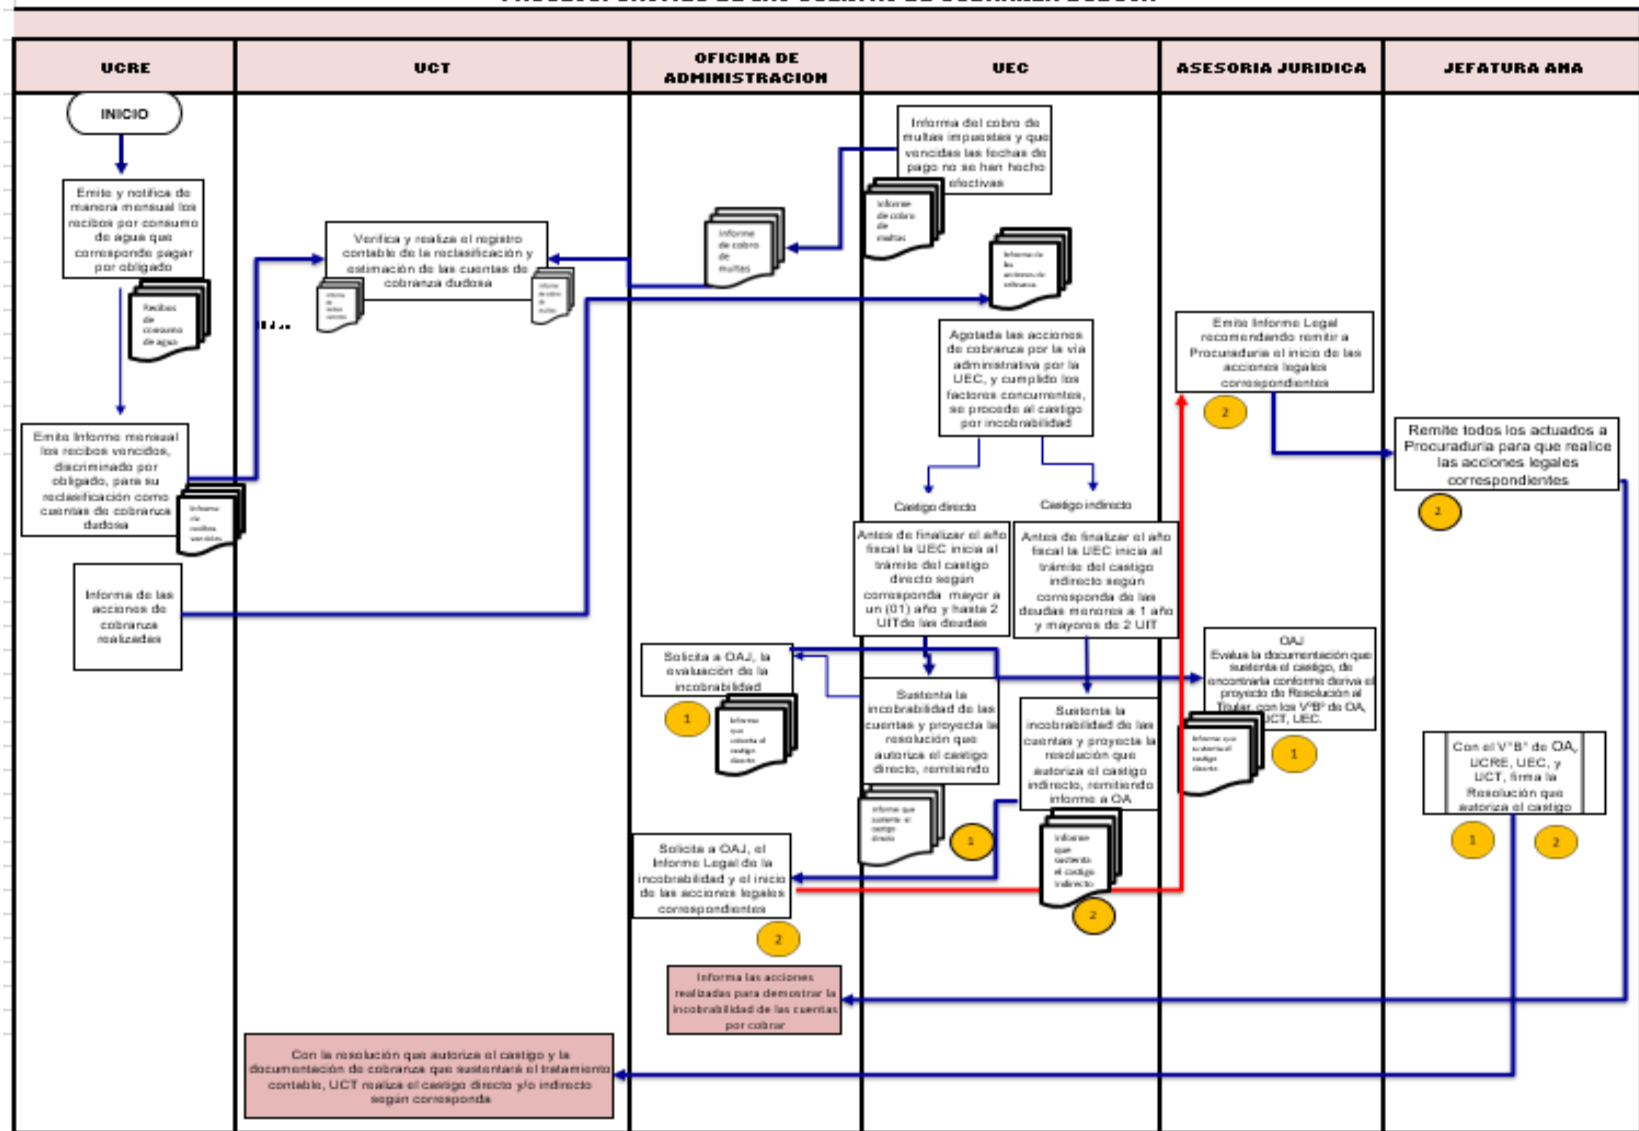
UCRE

UCT

OFICINA DE ADMINISTRACION

UEC

ASESORIA JURIDICA

JEFATURA ANA

INICIO

Emite y notifica de manera mensual los recibos por consumo de agua que corresponde pagar por obligado

Recibos de consumo de agua

Emite Informe mensual los recibos vencidos, discriminado por obligado, para su reclasificación como cuentas de cobranza dudosa

Informe de recibos vencidos

Informa de las acciones de cobranza realizadas

Verifica y realiza el registro contable de la reclasificación y estimación de las cuentas de cobranza dudosa

Informe de recibos vencidos

Informe de cobro de multas

Informe de cobro de multas

Informa del cobro de multas impuestas y que vencidas las fechas de pago no se han hecho efectivas

Informe de cobro de multas

Informe de las acciones de cobranza

Agotada las acciones de cobranza por la vía administrativa por la UEC, y cumplido los factores concurrentes, se procede al castigo por incobrabilidad

Castigo directo

Castigo indirecto

Antes de finalizar el año fiscal la UEC inicia el trámite del castigo directo según corresponda mayor a un (01) año y hasta 2 UIT de las deudas

Antes de finalizar el año fiscal la UEC inicia el trámite del castigo indirecto según corresponda de las deudas menores a 1 año y mayores de 2 UIT

Solicita a OAJ, la evaluación de la incobrabilidad

1

Informe que sustenta el castigo directo

Sustenta la incobrabilidad de las cuentas y proyecta la resolución que autoriza el castigo directo, remitiendo

Informe que sustenta el castigo directo

1

Sustenta la incobrabilidad de las cuentas y proyecta la resolución que autoriza el castigo indirecto, remitiendo informe a OA

Informe que sustenta el castigo indirecto

2

Solicita a OAJ, el Informe Legal de la incobrabilidad y el inicio de las acciones legales correspondientes

2

Emite Informe Legal recomendando remitir a Procuraduría el inicio de las acciones legales correspondientes

2

OAJ
Evalúa la documentación que sustenta el castigo, de encontrarla conforme deriva el proyecto de Resolución al Titular, con los V°B° de OA, UCT, UEC.

Informe que sustenta el castigo directo

1

Remite todos los actuados a Procuraduria para que realice las acciones legales correspondientes

2

Con el V°B° de OA, UCRE, UEC, y UCT, firma la Resolución que autoriza el castigo

1

2

Informa las acciones realizadas para demostrar la incobrabilidad de las cuentas por cobrar

Con la resolución que autoriza el castigo y la documentación de cobranza que sustentará el tratamiento contable, UCT realiza el castigo directo y/o indirecto según corresponda